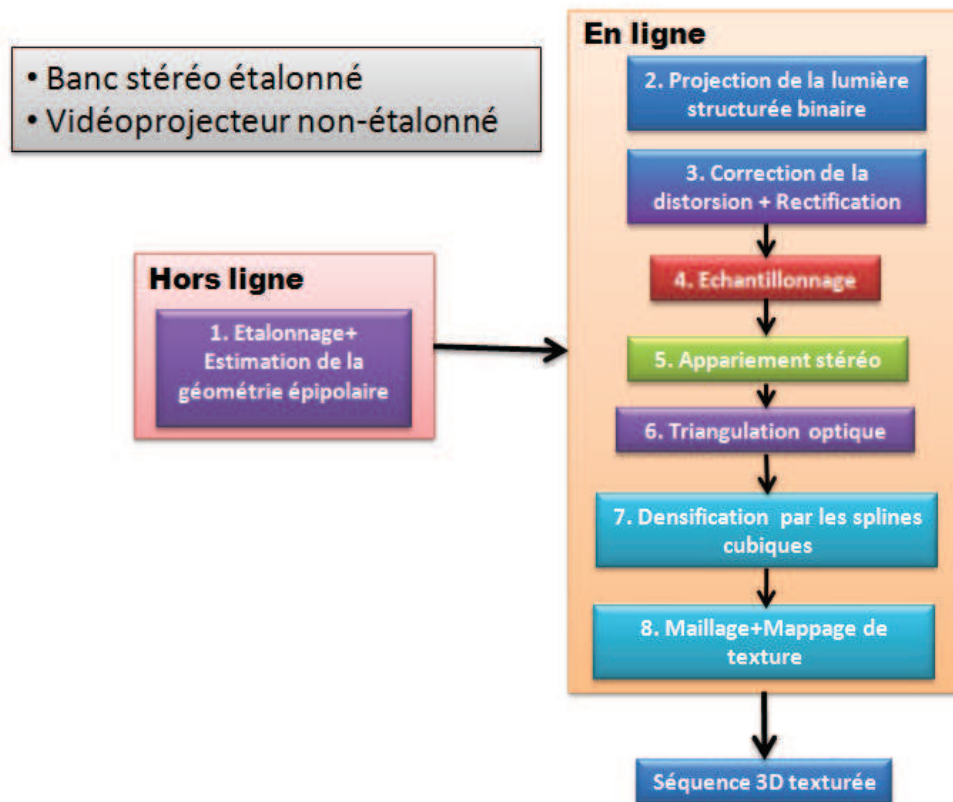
• Banc stéréo étalonné
• Vidéoprojecteur non-étalonné

Hors ligne

1. Etalonnage+ Estimation de la géométrie épipolaire

En ligne

2. Projection de la lumière structurée binaire

3. Correction de la distorsion + Rectification

4. Echantillonnage

5. Appariement stéréo

6. Triangulation optique

7. Densification par les splines cubiques

8. Maillage+Mappage de texture

Séquence 3D texturée